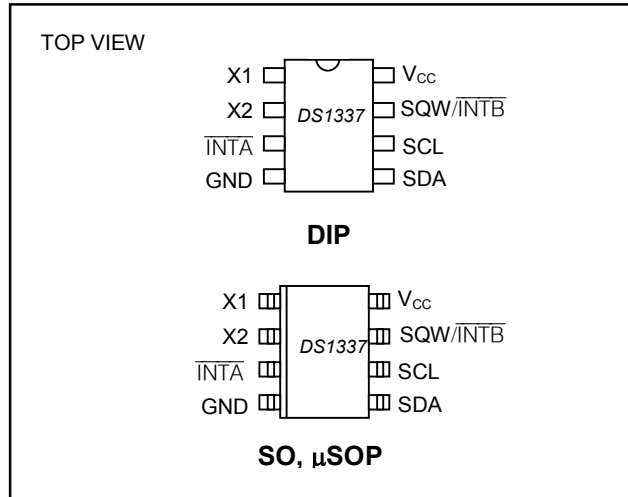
TOP VIEW

X1
X2
$\overline{\text{INTA}}$
GND
DS1337
$V_{CC}$
SQW/$\overline{\text{INTB}}$
SCL
SDA

DIP

X1
X2
$\overline{\text{INTA}}$
GND
DS1337
$V_{CC}$
SQW/$\overline{\text{INTB}}$
SCL
SDA

SO, μSOP